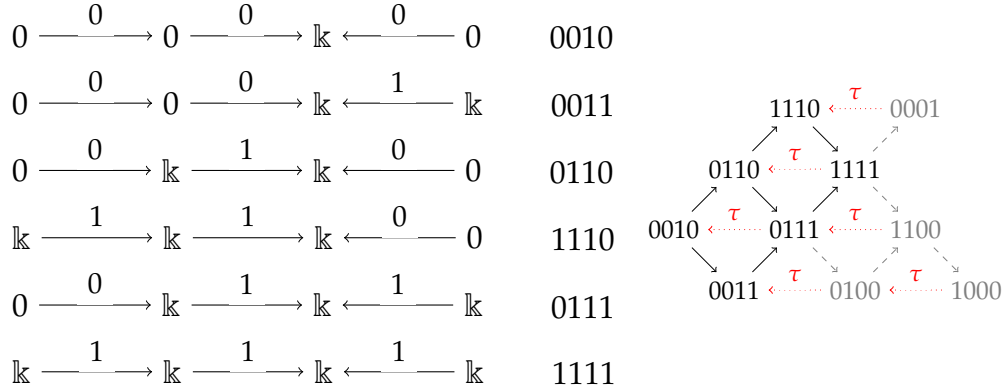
$0 \xrightarrow{0} 0 \xrightarrow{0} \mathbb{k} \xleftarrow{0} 0$ 0010

$0 \xrightarrow{0} 0 \xrightarrow{0} \mathbb{k} \xleftarrow{1} \mathbb{k}$ 0011

$0 \xrightarrow{0} \mathbb{k} \xrightarrow{1} \mathbb{k} \xleftarrow{0} 0$ 0110

$\mathbb{k} \xrightarrow{1} \mathbb{k} \xrightarrow{1} \mathbb{k} \xleftarrow{0} 0$ 1110

$0 \xrightarrow{0} \mathbb{k} \xrightarrow{1} \mathbb{k} \xleftarrow{1} \mathbb{k}$ 0111

$\mathbb{k} \xrightarrow{1} \mathbb{k} \xrightarrow{1} \mathbb{k} \xleftarrow{1} \mathbb{k}$ 1111

1110 $\tau$ 0001
0110 $\tau$ 1111
0010 $\tau$ 0111 $\tau$ 1100
0011 $\tau$ 0100 $\tau$ 1000